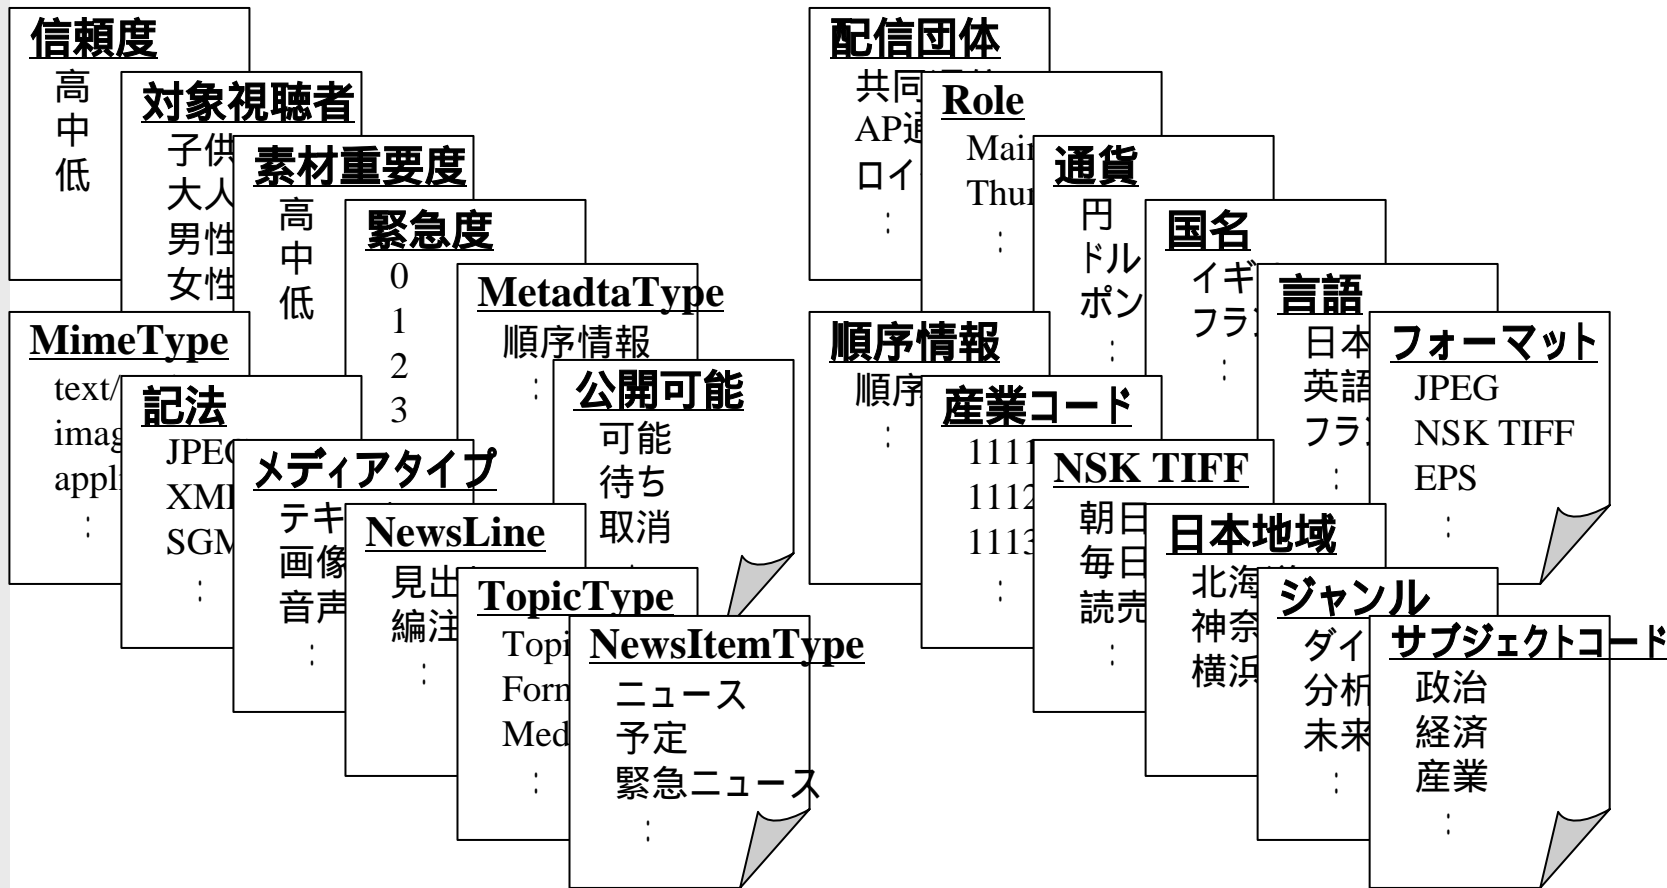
信頼度
高
中
低

対象視聴者
子供
大人
男性
女性

素材重要度
高
中
低

緊急度
0
1
2
3

MetadtaType
順序情報
:

公開可能
可能
待ち
取消

MimeType
text/
imag
appl
:

記法
JPEG
XML
SGM
:

メディアタイプ
テキ
画像
音声
:

NewsLine
見出
編注
:

TopicType
Topi
Form
Med
:

NewsItemType
ニュース
予定
緊急ニュース
:

配信団体
共同
AP通
ロイ
:

Role
Main
Thum
:

通貨
円
ドル
ポン
:

国名
イギ
フラ
:

言語
日本
英語
フラ
:

フォーマット
JPEG
NSK TIFF
EPS
:

順序情報
順序
:

産業コード
1111
1112
1113
:

NSK TIFF
朝日
毎日
読売
:

日本地域
北海
神奈
横浜

ジャンル
ダイ
分析
未来
:

サブジェクトコード
政治
経済
産業
: